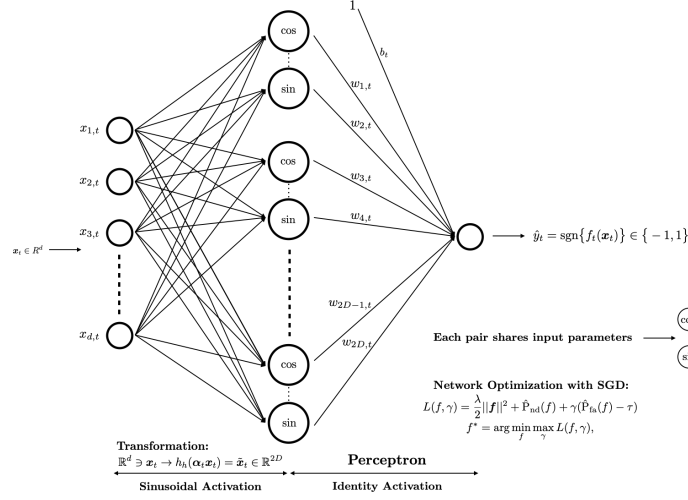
1

$b_t$

cos

sin

$w_{1,t}$

$w_{2,t}$

cos

$w_{3,t}$

sin

$w_{4,t}$

$x_{1,t}$

$x_{2,t}$

$x_{3,t}$

$x_t \in R^d$

$x_{d,t}$

$\hat{y}_t = \text{sgn}\{f_t(\boldsymbol{x}_t)\} \in \{-1, 1\}$

$w_{2D-1,t}$

$w_{2D,t}$

cos

sin

Each pair shares input parameters

co

si

Network Optimization with SGD:

$L(f,\gamma) = \frac{\lambda}{2}||\boldsymbol{f}||^2 + \hat{\text{P}}_{\text{nd}}(f) + \gamma(\hat{\text{P}}_{\text{fa}}(f) - \tau)$

$f^* = \arg\min_f \max_\gamma L(f,\gamma),$

Transformation:

$\mathbb{R}^d \ni \boldsymbol{x}_t \to h_h(\boldsymbol{\alpha}_t \boldsymbol{x}_t) = \tilde{\boldsymbol{x}}_t \in \mathbb{R}^{2D}$

Perceptron

Sinusoidal Activation

Identity Activation